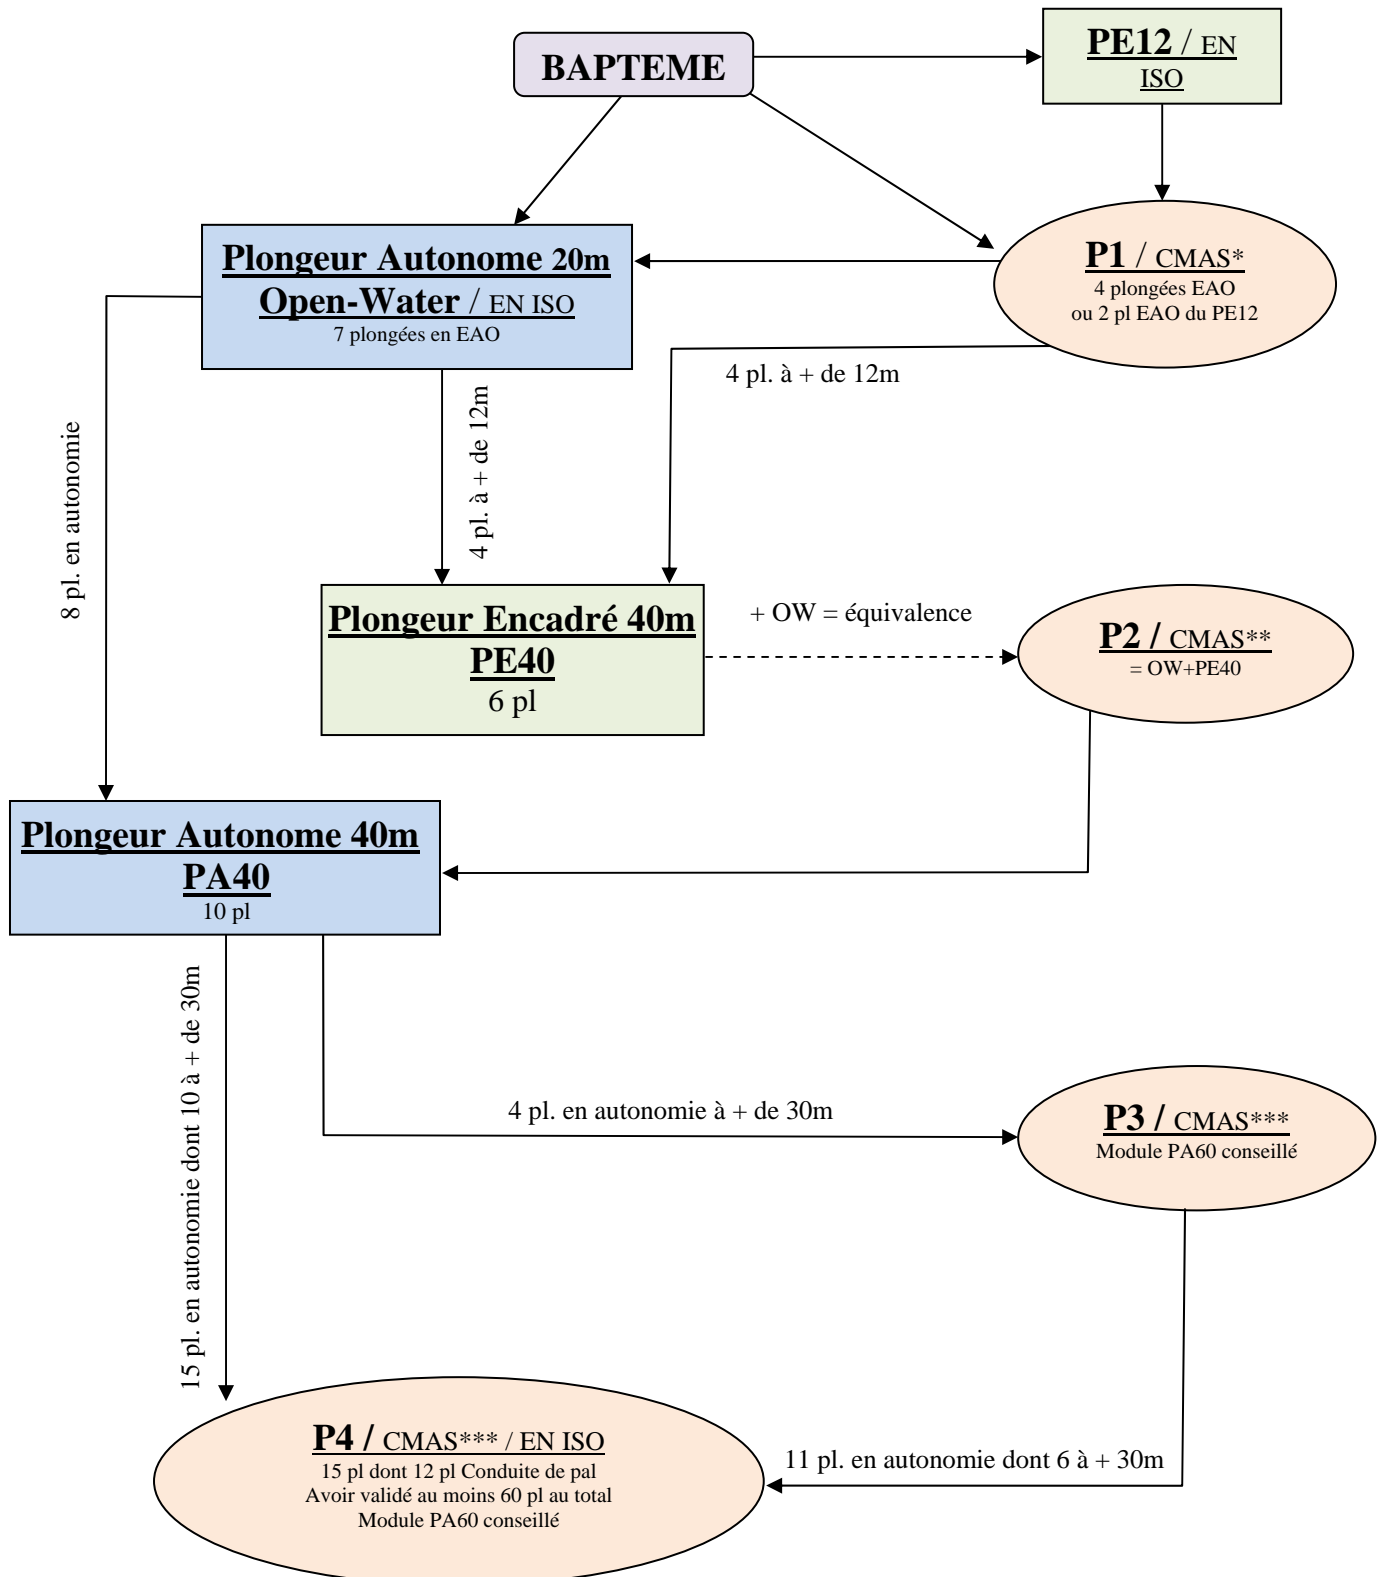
BAPTEME

PE12 / EN ISO

Plongeur Autonome 20m
Open-Water / EN ISO
7 plongées en EAO

P1 / CMAS*
4 plongées EAO
ou 2 pl EAO du PE12

4 pl. à + de 12m

8 pl. en autonomie

4 pl. à + de 12m

Plongeur Encadré 40m
PE40
6 pl

+ OW = équivalence

P2 / CMAS**
= OW+PE40

Plongeur Autonome 40m
PA40
10 pl

15 pl. en autonomie dont 10 à + de 30m

4 pl. en autonomie à + de 30m

P3 / CMAS***
Module PA60 conseillé

P4 / CMAS*** / EN ISO
15 pl dont 12 pl Conduite de pal
Avoir validé au moins 60 pl au total
Module PA60 conseillé

11 pl. en autonomie dont 6 à + 30m